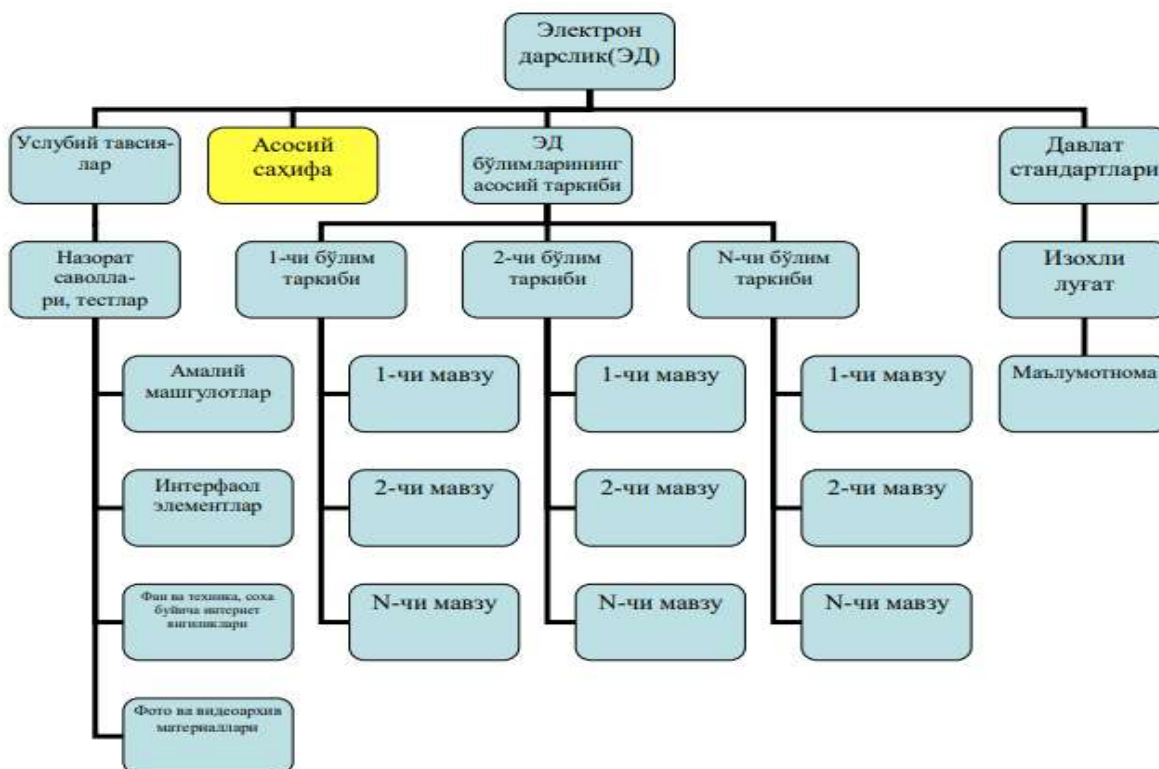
Электрон дарслик(ЭД)

Услубий тавсиялар

Асосий саҳифа

ЭД бўлимларининг асосий таркиби

Давлат стандартлари

Назорат саволлари, тестлар

1-чи бўлим таркиби

2-чи бўлим таркиби

N-чи бўлим таркиби

Изоҳли луғат

Амалий машғулотлар

Интерфаол элементлар

Фан ва техника, соха бўйича интернет янгиликлари

Фото ва видеоархив материаллари

1-чи мавзу

2-чи мавзу

N-чи мавзу

1-чи мавзу

2-чи мавзу

N-чи мавзу

1-чи мавзу

2-чи мавзу

N-чи мавзу

Маълумотнома